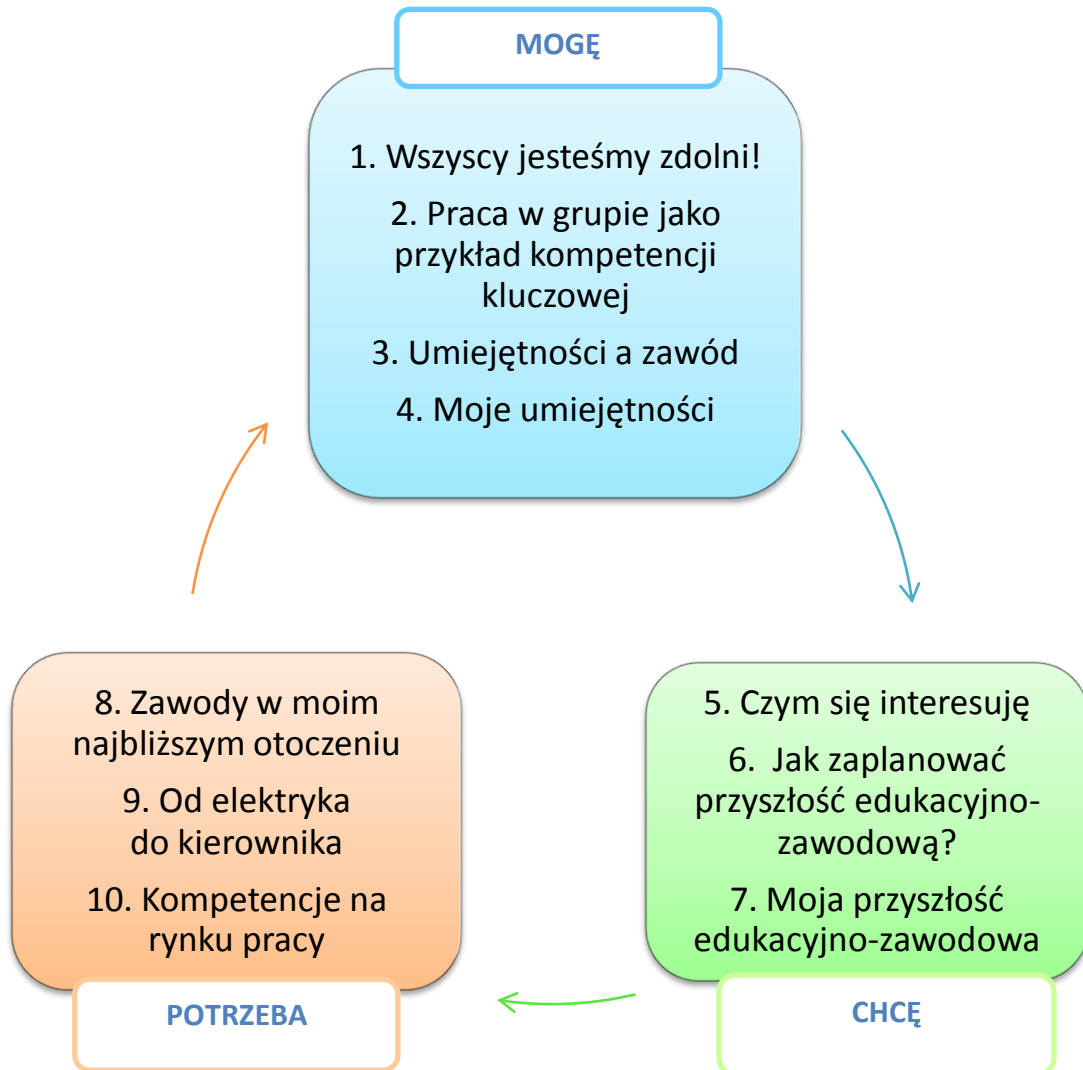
MOGĘ

1. Wszyscy jesteśmy zdolni!

2. Praca w grupie jako przykład kompetencji kluczowej

3. Umiejętności a zawód

4. Moje umiejętności

5. Czym się interesuję

6. Jak zaplanować przyszłość edukacyjno-zawodową?

7. Moja przyszłość edukacyjno-zawodowa

CHCĘ

8. Zawody w moim najbliższym otoczeniu

9. Od elektryka do kierownika

10. Kompetencje na rynku pracy

POTRZEBA